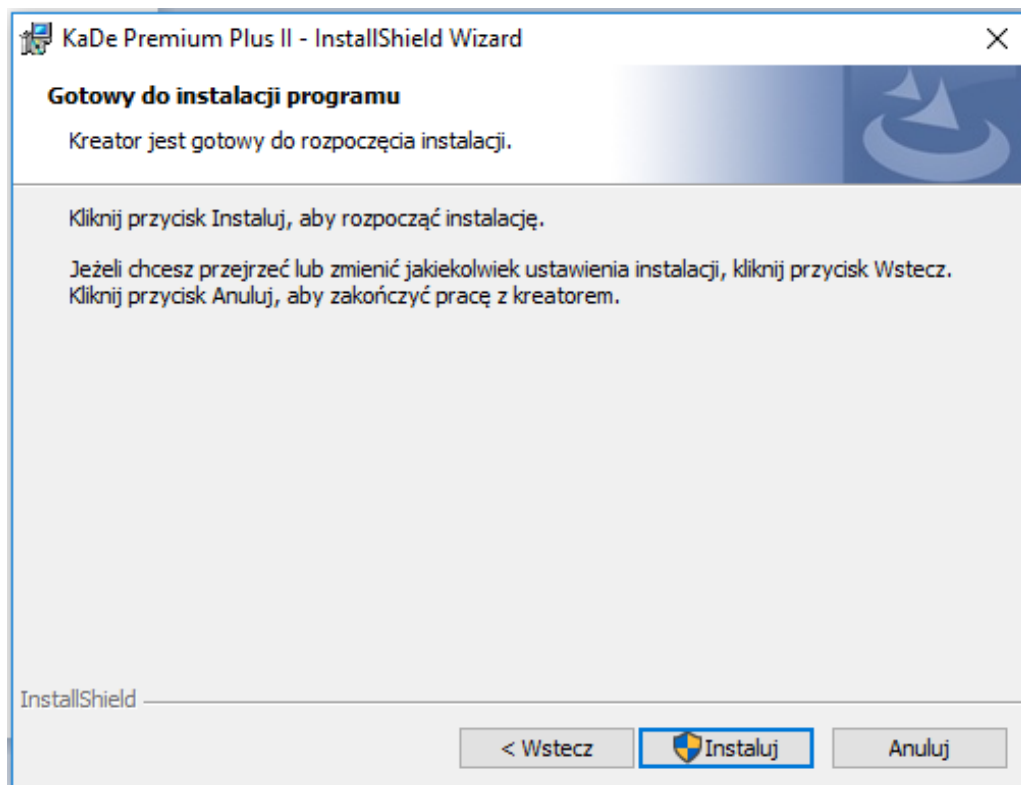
KaDe Premium Plus II - InstallShield Wizard

Gotowy do instalacji programu

Kreator jest gotowy do rozpoczęcia instalacji.

Kliknij przycisk Instaluj, aby rozpocząć instalację.

Jeżeli chcesz przejrzeć lub zmienić jakiekolwiek ustawienia instalacji, kliknij przycisk Wstecz. Kliknij przycisk Anuluj, aby zakończyć pracę z kreatorem.

InstallShield

< Wstecz
Instaluj
Anuluj